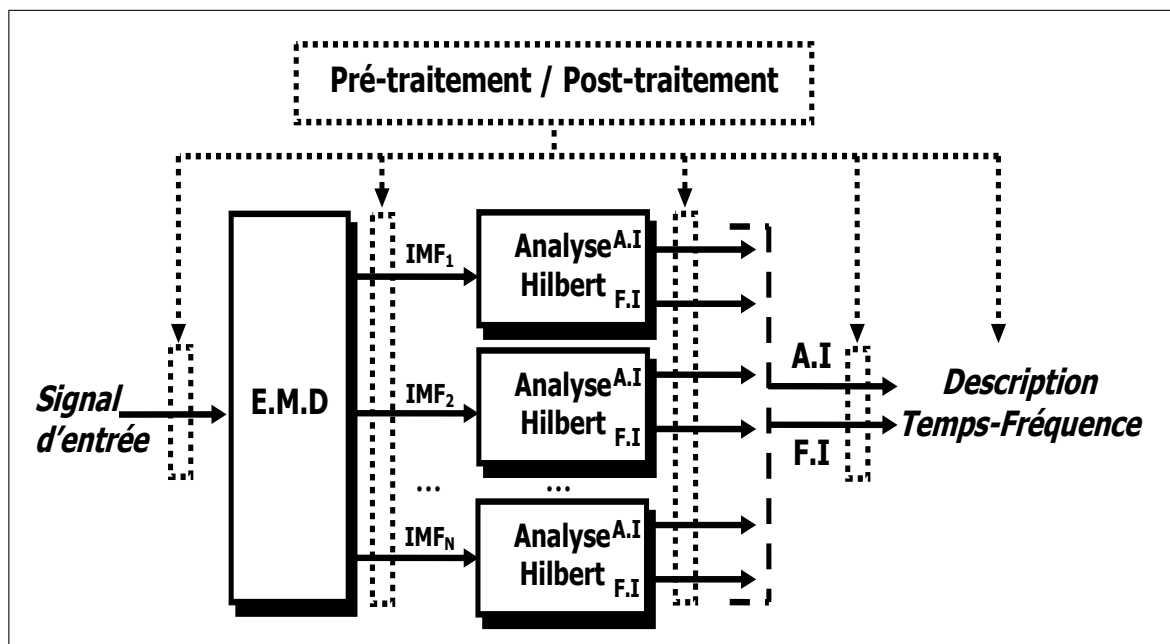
Pré-traitement / Post-traitement

Signal d'entrée

E.M.D

$IMF_1$

Analyse Hilbert A.I F.I

$IMF_2$

Analyse Hilbert A.I F.I

...

...

$IMF_N$

Analyse Hilbert A.I F.I

A.I

F.I

Description Temps-Fréquence